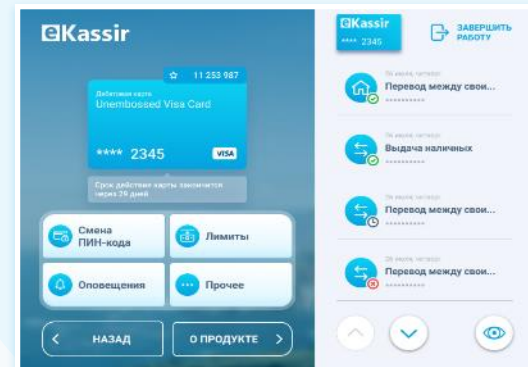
eKassir

11 253 987

Дебетовая карта
Unembossed Visa Card

**** 2345

VISA

Срок действия карты заканчивается через 29 дней

Смена ПИН-кода

Лимиты

Оповещения

Прочее

НАЗАД

О ПРОДУКТЕ

eKassir
**** 2345

ЗАВЕРШИТЬ РАБОТУ

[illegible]
Перевод между свои...
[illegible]

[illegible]
Выдача наличных
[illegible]

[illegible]
Перевод между свои...
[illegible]

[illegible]
Перевод между свои...
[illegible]